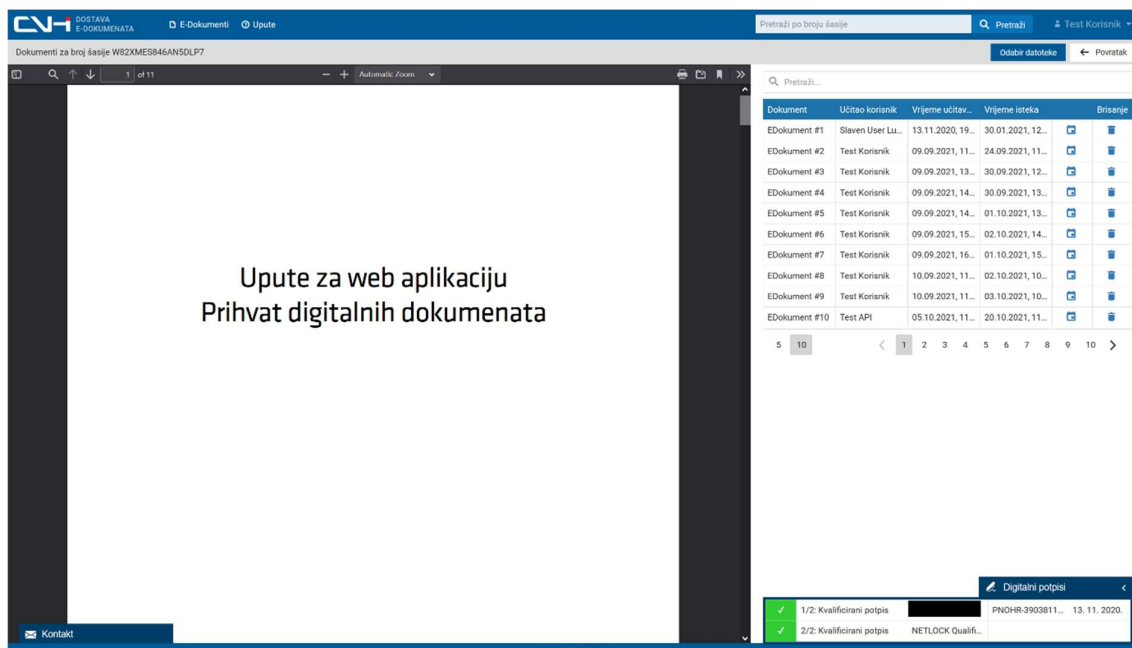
CVH DOSTAVA E-DOKUMENATA E-Dokumenti Upute

Pretraži po broju šasije Pretraži Test Korisnik

Dokumenti za broj šasije W82XMES846AN5DLP7

Odabir datoteke ← Povratak

1 of 11 Automatic Zoom

Upute za web aplikaciju
Prihvat digitalnih dokumenata

Pretraži...

| Dokument | Učitao korisnik | Vrijeme učitav... | Vrijeme isteka | | Brisanje |
|---|---|---|---|---|---|
| EDokument #1 | Slaven User Lu... | 13.11.2020, 19... | 30.01.2021, 12... | | |
| EDokument #2 | Test Korisnik | 09.09.2021, 11... | 24.09.2021, 11... | | |
| EDokument #3 | Test Korisnik | 09.09.2021, 13... | 30.09.2021, 12... | | |
| EDokument #4 | Test Korisnik | 09.09.2021, 14... | 30.09.2021, 13... | | |
| EDokument #5 | Test Korisnik | 09.09.2021, 14... | 01.10.2021, 13... | | |
| EDokument #6 | Test Korisnik | 09.09.2021, 15... | 02.10.2021, 14... | | |
| EDokument #7 | Test Korisnik | 09.09.2021, 16... | 01.10.2021, 15... | | |
| EDokument #8 | Test Korisnik | 10.09.2021, 11... | 02.10.2021, 10... | | |
| EDokument #9 | Test Korisnik | 10.09.2021, 11... | 03.10.2021, 10... | | |
| EDokument #10 | Test API | 05.10.2021, 11... | 20.10.2021, 11... | | |

5 10 < 1 2 3 4 5 6 7 8 9 10 >

Digitalni potpisi

| ✓ | 1/2: Kvalificirani potpis | | PNOHR-3903811... | 13. 11. 2020. |
|---|---|---|---|---|
| ✓ | 2/2: Kvalificirani potpis | NETLOCK Qualifi... | | |

Kontakt